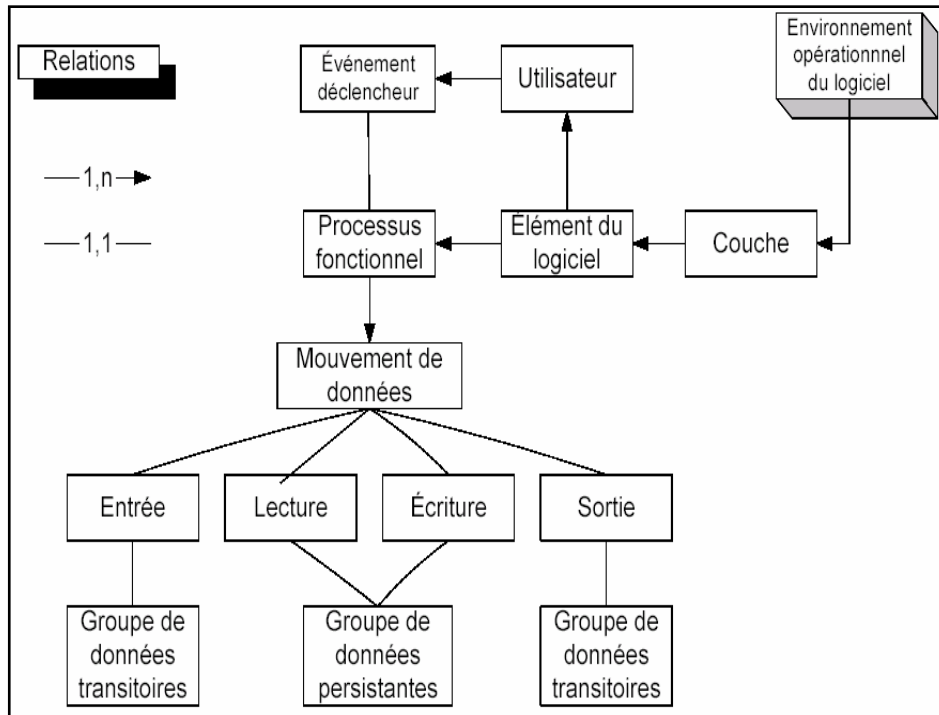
Relations

1,n

1,1

Événement déclencheur

Utilisateur

Environnement opérationnnel du logiciel

Processus fonctionnel

Élément du logiciel

Couche

Mouvement de données

Entrée

Lecture

Écriture

Sortie

Groupe de données transitoires

Groupe de données persistantes

Groupe de données transitoires